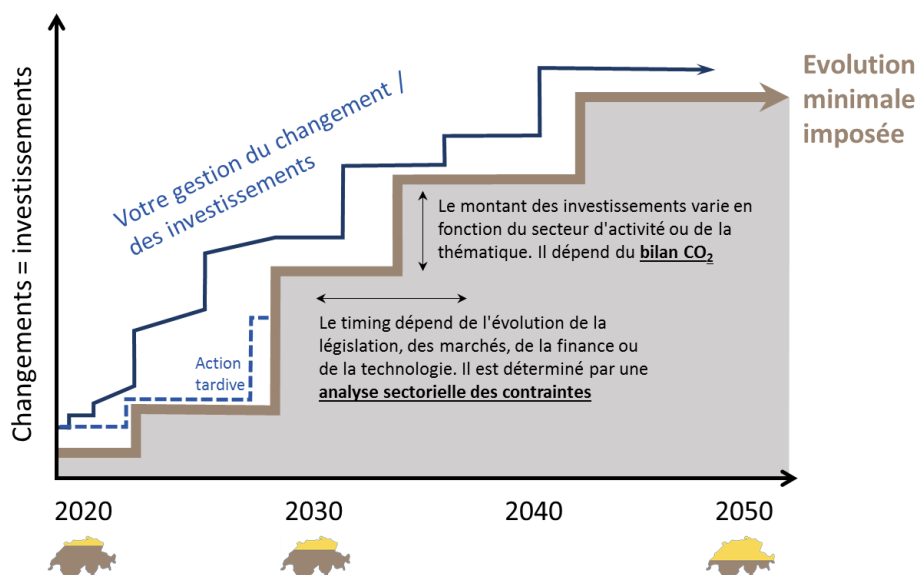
Changements = investissements

Votre gestion du changement / des investissements

Evolution minimale imposée

Le montant des investissements varie en fonction du secteur d'activité ou de la thématique. Il dépend du **bilan $CO_2$**

Le timing dépend de l'évolution de la législation, des marchés, de la finance ou de la technologie. Il est déterminé par une **analyse sectorielle des contraintes**

Action tardive

2020

2030

2040

2050